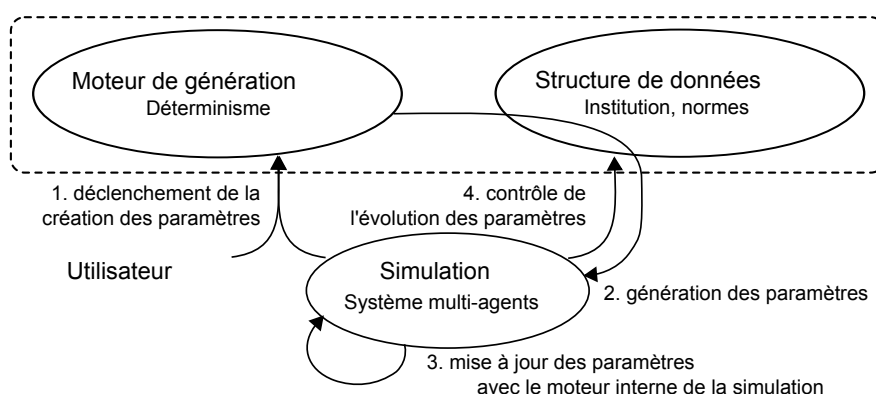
Moteur de génération
Déterminisme

Structure de données
Institution, normes

1. déclenchement de la création des paramètres

4. contrôle de l'évolution des paramètres

Utilisateur

Simulation
Système multi-agents

2. génération des paramètres

3. mise à jour des paramètres avec le moteur interne de la simulation